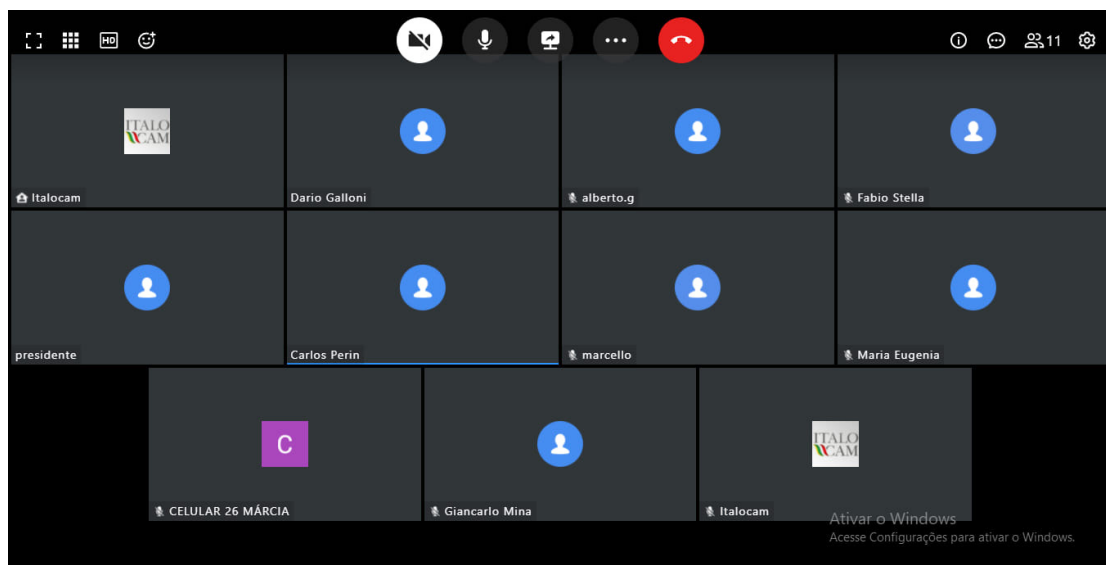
HD

11

ITALOCAM

Italocam

Dario Galloni

alberto.g

Fabio Stella

presidente

Carlos Perin

marcello

Maria Eugenia

C

CELULAR 26 MÁRCIA

Giancarlo Mina

ITALOCAM

Italocam

Ativar o Windows
Acesse Configurações para ativar o Windows.